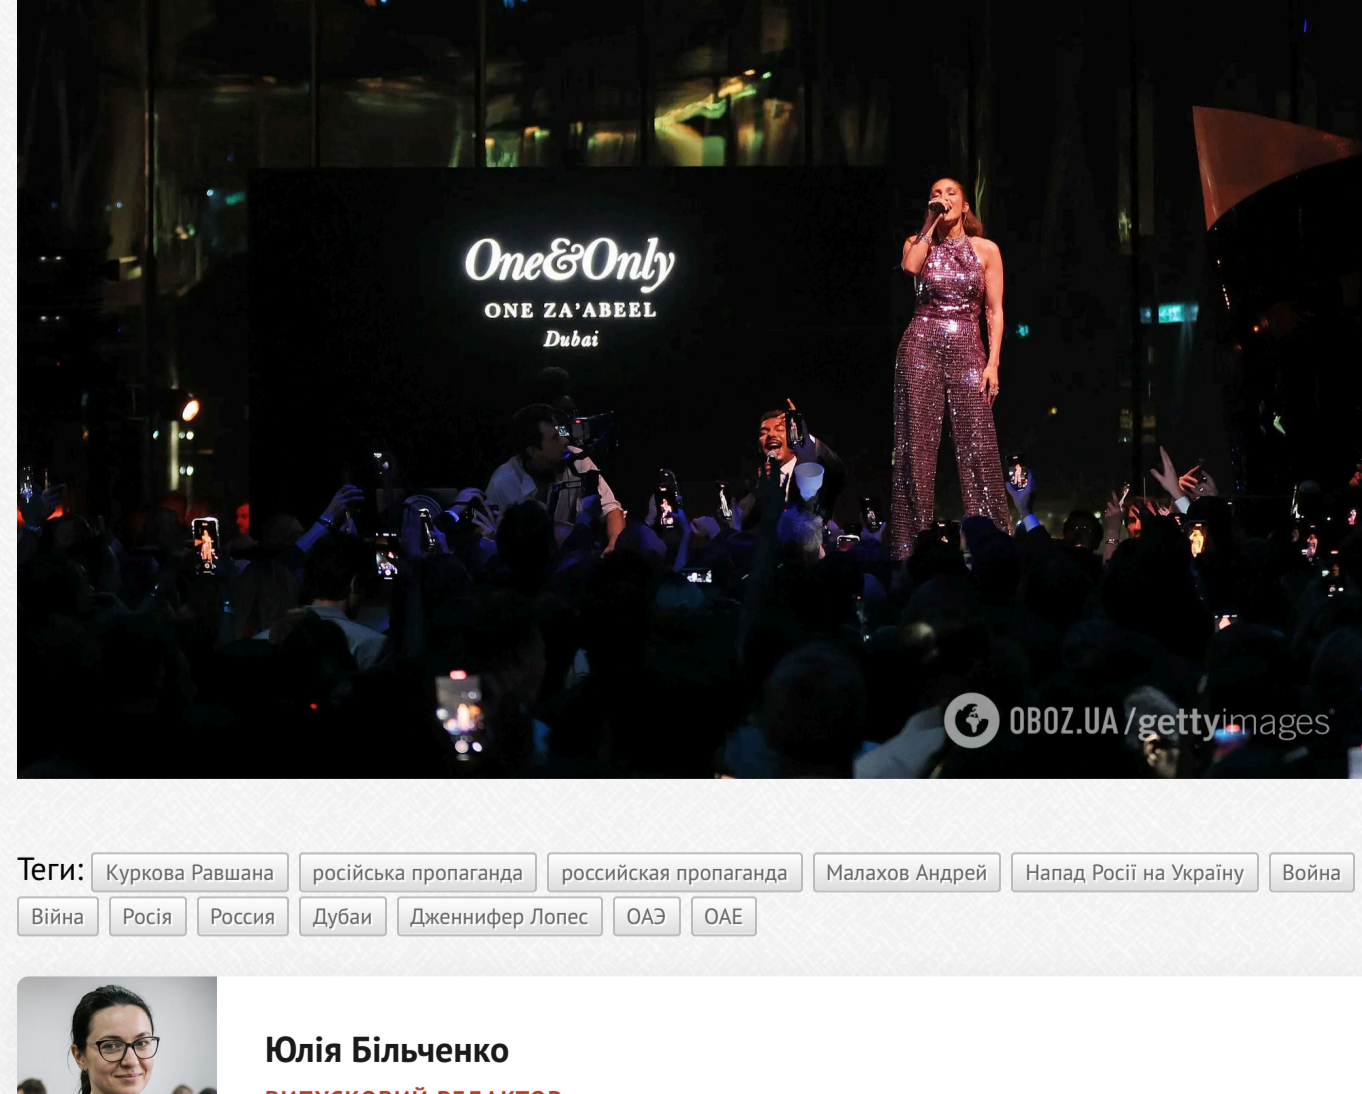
One&Only
ONE ZA'ABEEL
Dubai

OBOZ.UA/gettyimages

Теги: Куркова Равшана | російська пропаганда | российская пропаганда | Малахов Андрей | Напад Росії на Україну | Война | Війна | Росія | Россия | Дубаи | Дженнифер Лопес | ОАЭ | ОАЕ

Юлія Більченко
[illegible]